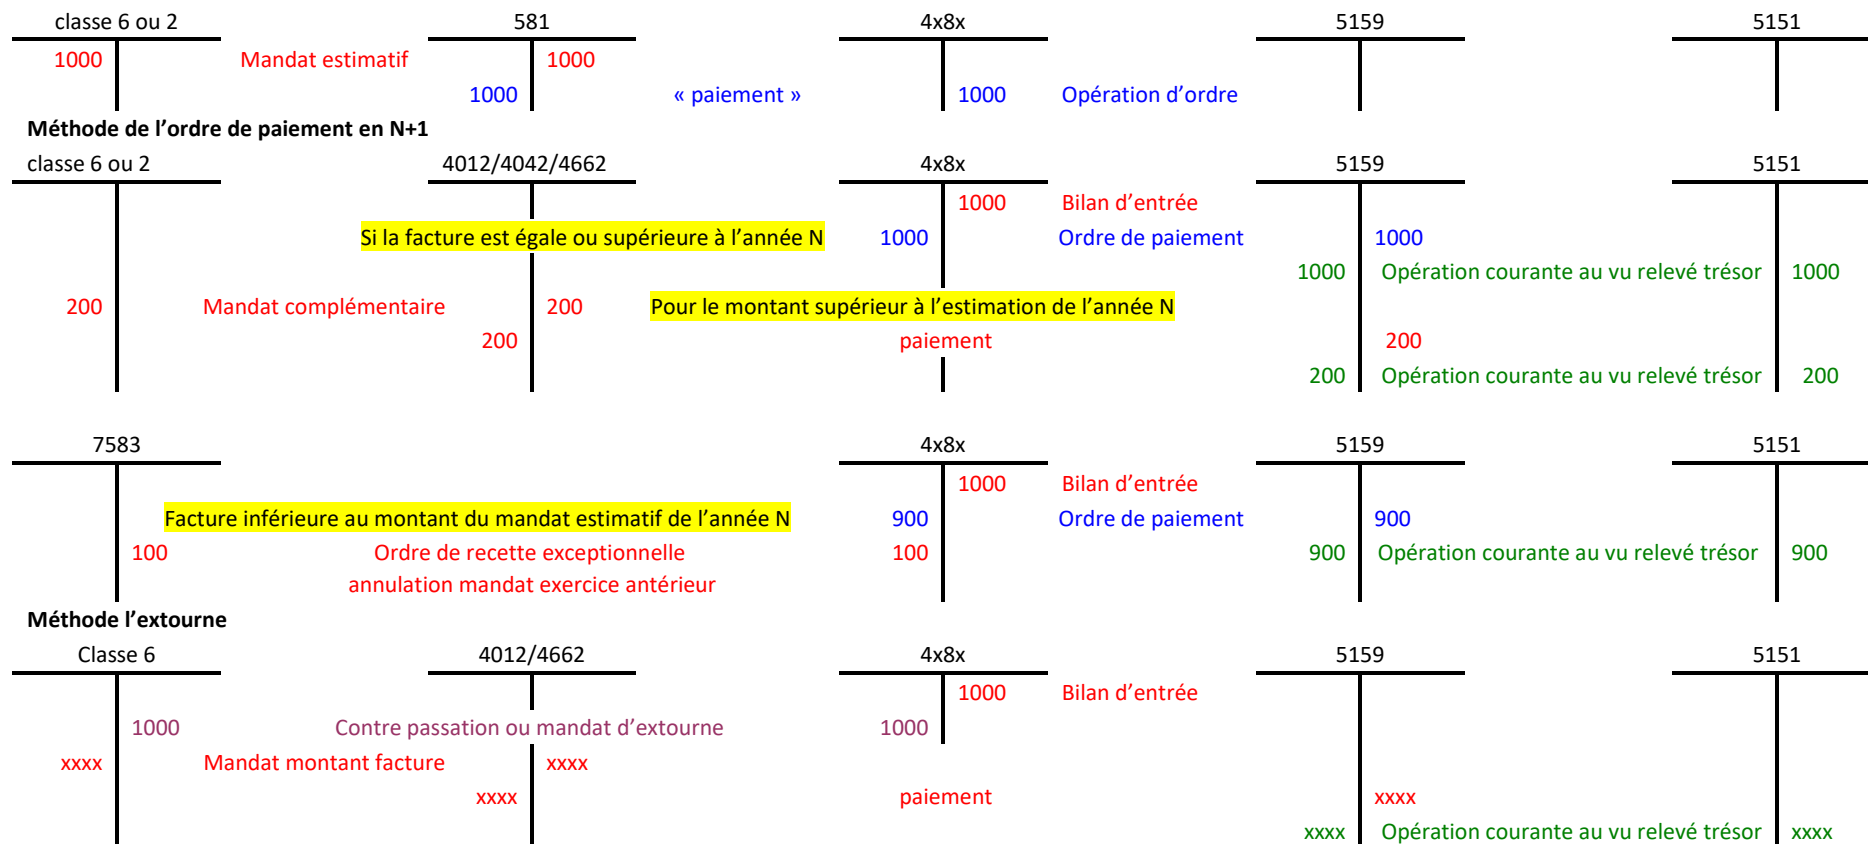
classe 6 ou 2 | 581 | 4x8x | 5159 | 5151

1000 Mandat estimatif 1000

1000 « paiement » 1000 Opération d'ordre

**Méthode de l'ordre de paiement en N+1**

classe 6 ou 2 | 4012/4042/4662 | 4x8x | 5159 | 5151

1000 Bilan d'entrée

Si la facture est égale ou supérieure à l'année N 1000 Ordre de paiement 1000

1000 Opération courante au vu relevé trésor 1000

200 Mandat complémentaire 200 Pour le montant supérieur à l'estimation de l'année N

200 paiement 200

200 Opération courante au vu relevé trésor 200

7583 | 4x8x | 5159 | 5151

1000 Bilan d'entrée

Facture inférieure au montant du mandat estimatif de l'année N 900 Ordre de paiement 900

100 Ordre de recette exceptionnelle 100 900 Opération courante au vu relevé trésor 900

annulation mandat exercice antérieur

**Méthode l'extourne**

Classe 6 | 4012/4662 | 4x8x | 5159 | 5151

1000 Bilan d'entrée

1000 Contre passation ou mandat d'extourne 1000

xxxx Mandat montant facture xxxx

xxxx paiement xxxx

xxxx Opération courante au vu relevé trésor xxxx